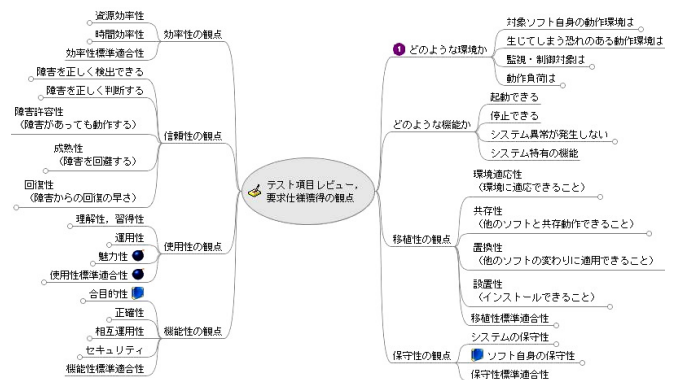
テスト項目レビュー，要求仕様獲得の観点

効率性の観点
資源効率性
時間効率性
効率性標準適合性

信頼性の観点
障害を正しく検出できる
障害を正しく判断する
障害許容性
（障害があっても動作する）
成熟性
（障害を回避する）
回復性
（障害からの回復の早さ）

使用性の観点
理解性，習得性
運用性
魅力性
使用性標準適合性

機能性の観点
合目的性
正確性
相互運用性
セキュリティ
機能性標準適合性

1 どのような環境か
対象ソフト自身の動作環境は
生じてしまう恐れのある動作環境は
監視・制御対象は
動作負荷は

どのような機能か
起動できる
停止できる
システム異常が発生しない
システム特有の機能

移植性の観点
環境適応性
（環境に適応できること）
共存性
（他のソフトと共存動作できること）
置換性
（他のソフトの変わりに適用できること）
設置性
（インストールできること）
移植性標準適合性

保守性の観点
システムの保守性
ソフト自身の保守性
保守性標準適合性